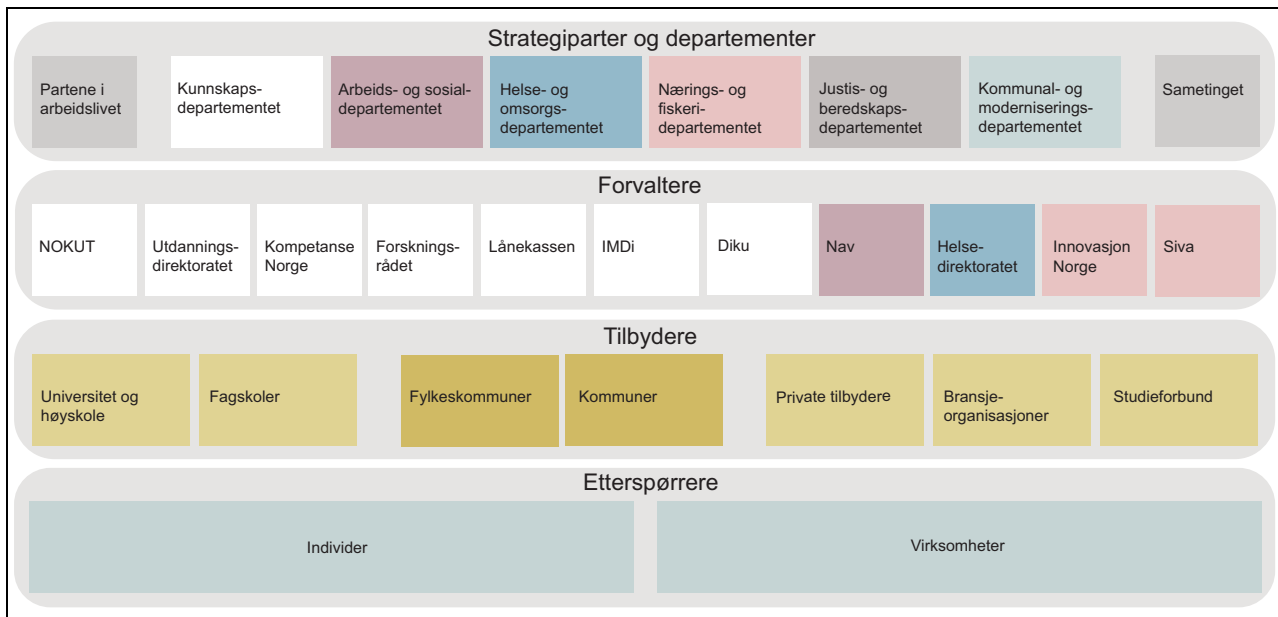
Strategiparter og departementer

Partene i arbeidslivet

Kunnskapsdepartementet

Arbeids- og sosialdepartementet

Helse- og omsorgsdepartementet

Nærings- og fiskeridepartementet

Justis- og beredskapsdepartementet

Kommunal- og moderniseringsdepartementet

Sametinget

Forvaltere

NOKUT

Utdanningsdirektoratet

Kompetanse Norge

Forskningsrådet

Lånekassen

IMDi

Diku

Nav

Helsedirektoratet

Innovasjon Norge

Siva

Tilbydere

Universitet og høyskole

Fagskoler

Fylkeskommuner

Kommuner

Private tilbydere

Bransjeorganisasjoner

Studieforbund

Etterspørrere

Individer

Virksomheter